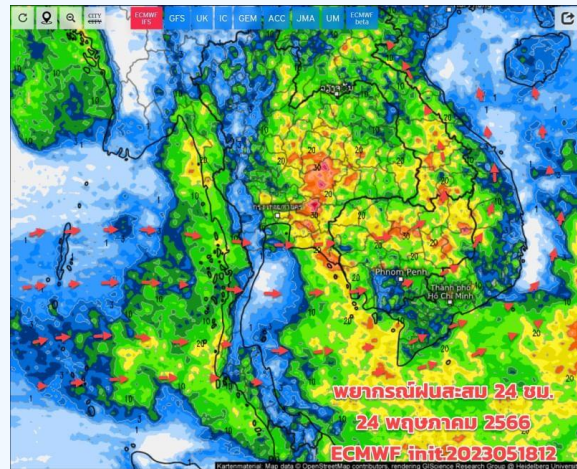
CITY
ECMWF IFS
GFS
UK
IC
GEM
ACC
JMA
UM
ECMWF beta

Phnom Penh
Thành phố Hồ Chí Minh

พยากรณ์ฝนสะสม 24 ชม.
24 พฤษภาคม 2566
ECMWF init 2023051812

Kartenmaterial: Map data © OpenStreetMap contributors, rendering GIScience Research Group @ Heidelberg University